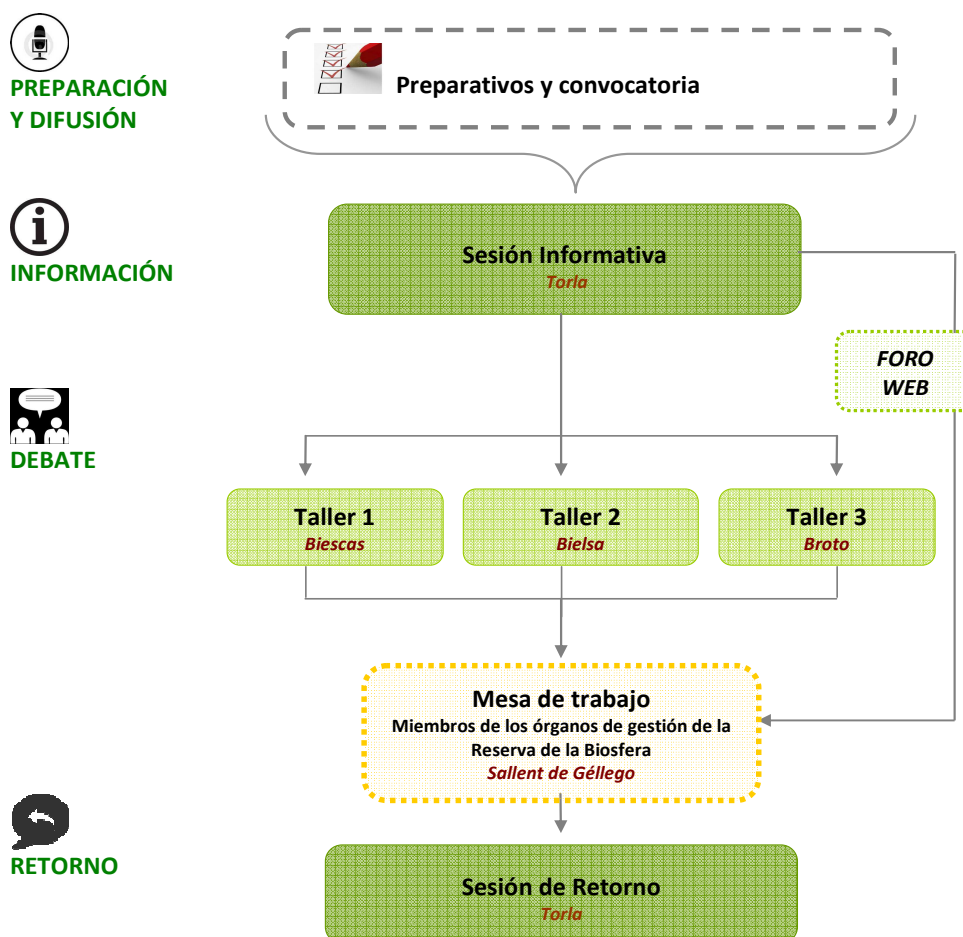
PREPARACIÓN Y DIFUSIÓN

Preparativos y convocatoria

INFORMACIÓN

Sesión Informativa
Torla

FORO WEB

DEBATE

Taller 1
Biescas

Taller 2
Bielsa

Taller 3
Broto

Mesa de trabajo
Miembros de los órganos de gestión de la Reserva de la Biosfera
Sallent de Géllego

RETORNO

Sesión de Retorno
Torla